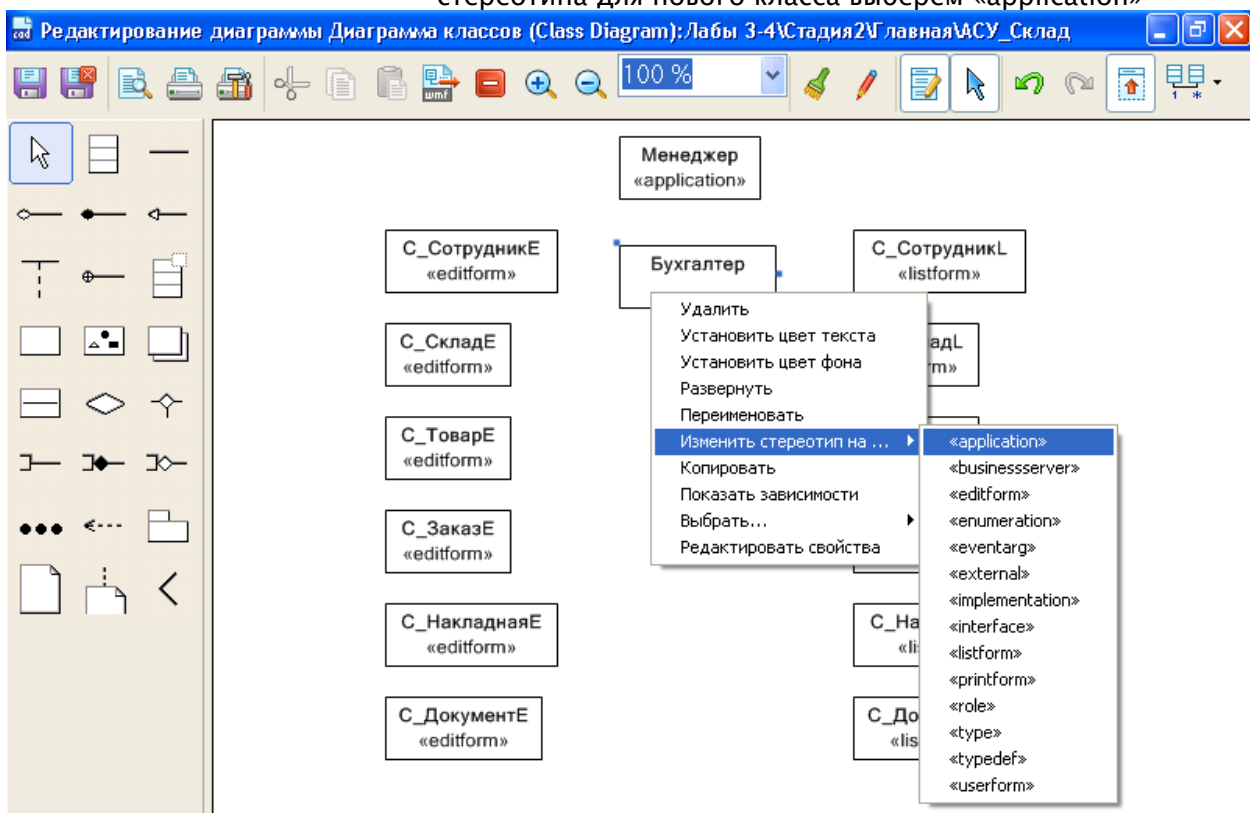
стереотипа для нового класса выберем «application»

Редактирование диаграммы Диаграмма классов (Class Diagram):Лабы 3-4\Стадия2\Главная\АСУ_Склад

100 %

Менеджер
«application»

С_СотрудникE
«editform»

Бухгалтер

С_СотрудникL
«listform»

С_СкладE
«editform»

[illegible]адL
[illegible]rm»

С_ТоварE
«editform»

С_ЗаказE
«editform»

С_НакладнаяE
«editform»

С_На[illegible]
«li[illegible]

С_ДокументE
«editform»

С_До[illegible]
«lis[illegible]

Удалить
Установить цвет текста
Установить цвет фона
Развернуть
Переименовать
Изменить стереотип на ...
Копировать
Показать зависимости
Выбрать...
Редактировать свойства

«application»
«businessserver»
«editform»
«enumeration»
«eventarg»
«external»
«implementation»
«interface»
«listform»
«printform»
«role»
«type»
«typedef»
«userform»

wmf
1 *